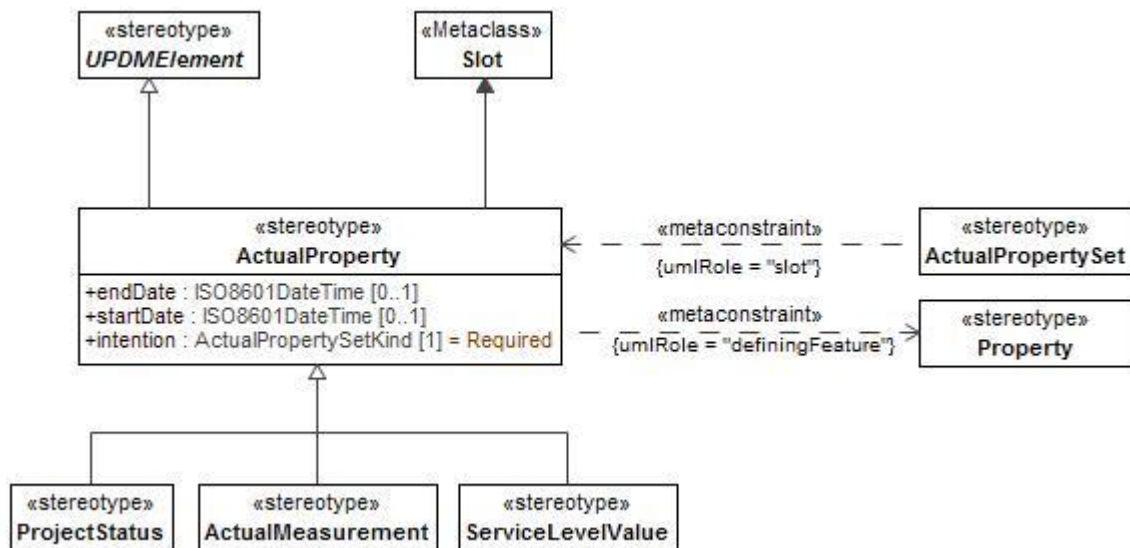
«stereotype»
UPDMElement

«Metaclass»
Slot

«stereotype»
ActualProperty

+endDate : ISO8601DateTime [0..1]
+startDate : ISO8601DateTime [0..1]
+intention : ActualPropertySetKind [1] = Required

«metaconstraint»
{umlRole = "slot"}

«stereotype»
ActualPropertySet

«metaconstraint»
{umlRole = "definingFeature"}

«stereotype»
Property

«stereotype»
ProjectStatus

«stereotype»
ActualMeasurement

«stereotype»
ServiceLevelValue